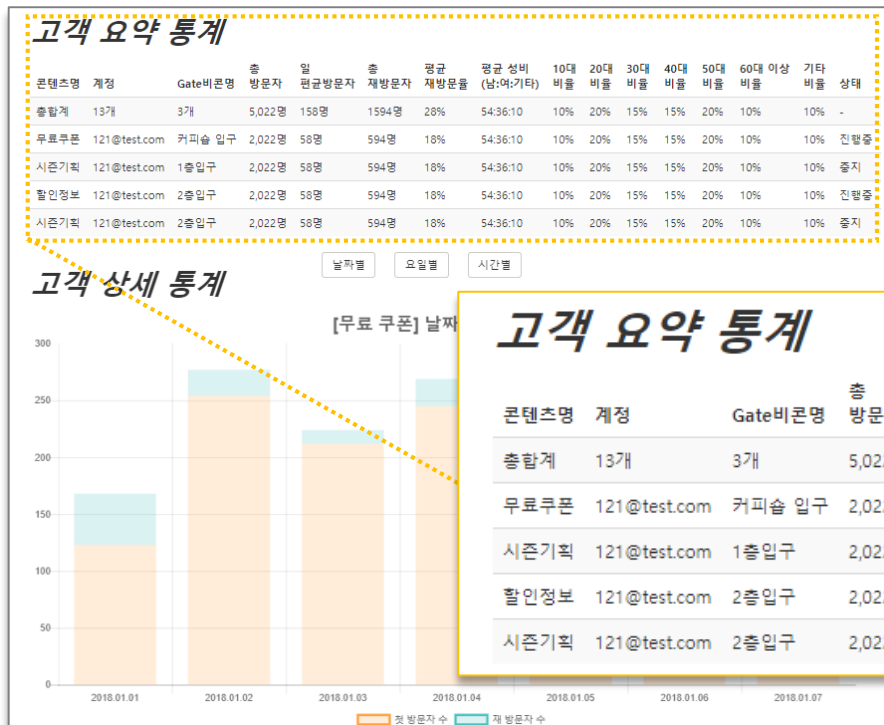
고객 요약 통계

| 콘텐츠명 | 계정 | Gate비콘명 | 총 방문자 | 일 편균방문자 | 총 재방문자 | 평균 재방문율 | 평균 성비 (남:여:기타) | 10대 비율 | 20대 비율 | 30대 비율 | 40대 비율 | 50대 비율 | 60대 이상 비율 | 기타 비율 | 상태 |
|---|---|---|---|---|---|---|---|---|---|---|---|---|---|---|---|
| 총합계 | 13개 | 3개 | 5,022명 | 158명 | 1594명 | 28% | 54:36:10 | 10% | 20% | 15% | 15% | 20% | 10% | 10% | - |
| 무료쿠폰 | 121@test.com | 커피숍 입구 | 2,022명 | 58명 | 594명 | 18% | 54:36:10 | 10% | 20% | 15% | 15% | 20% | 10% | 10% | 진행중 |
| 시즌기획 | 121@test.com | 1층입구 | 2,022명 | 58명 | 594명 | 18% | 54:36:10 | 10% | 20% | 15% | 15% | 20% | 10% | 10% | 중지 |
| 할인정보 | 121@test.com | 2층입구 | 2,022명 | 58명 | 594명 | 18% | 54:36:10 | 10% | 20% | 15% | 15% | 20% | 10% | 10% | 진행중 |
| 시즌기획 | 121@test.com | 2층입구 | 2,022명 | 58명 | 594명 | 18% | 54:36:10 | 10% | 20% | 15% | 15% | 20% | 10% | 10% | 중지 |

날짜별 요일별 시간별

고객 상세 통계

[무료 쿠폰] 날짜

300
250
200
150
100
50
0

2018.01.01 2018.01.02 2018.01.03 2018.01.04 2018.01.05 2018.01.06 2018.01.07

첫 방문자 수 재 방문자 수

고객 요약 통계

| 콘텐츠명 | 계정 | Gate비콘명 | 총 방문 |
|---|---|---|---|
| 총합계 | 13개 | 3개 | 5,02 |
| 무료쿠폰 | 121@test.com | 커피숍 입구 | 2,02 |
| 시즌기획 | 121@test.com | 1층입구 | 2,02 |
| 할인정보 | 121@test.com | 2층입구 | 2,02 |
| 시즌기획 | 121@test.com | 2층입구 | 2,02 |